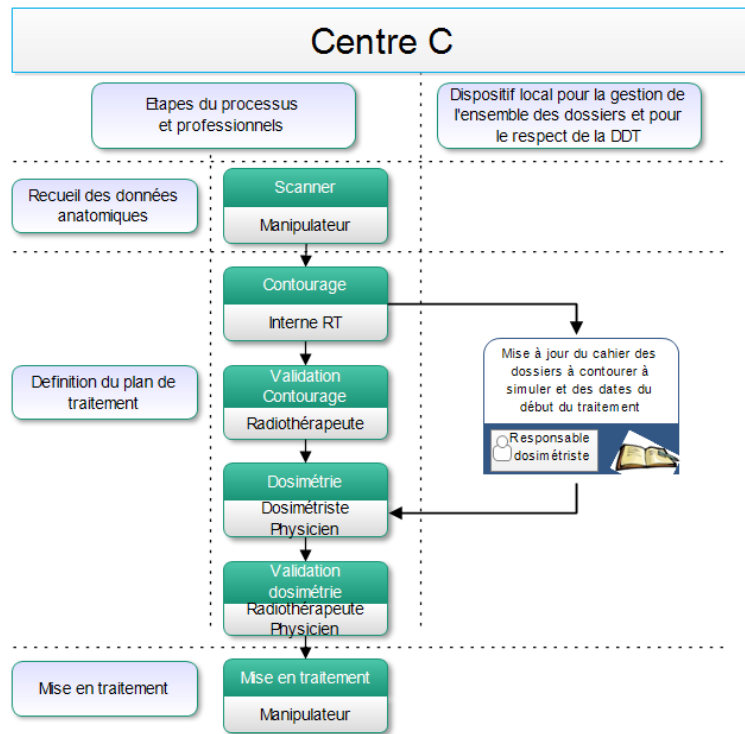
Centre C

Etapes du processus et professionnels

Dispositif local pour la gestion de l'ensemble des dossiers et pour le respect de la DDT

Recueil des données anatomiques

Scanner

Manipulateur

Contourage

Interne RT

Mise à jour du cahier des dossiers à contourer à simuler et des dates du début du traitement

Responsable dosimétriste

Definition du plan de traitement

Validation Contourage

Radiothérapeute

Dosimétrie

Dosimétriste Physicien

Validation dosimétrie

Radiothérapeute Physicien

Mise en traitement

Mise en traitement

Manipulateur